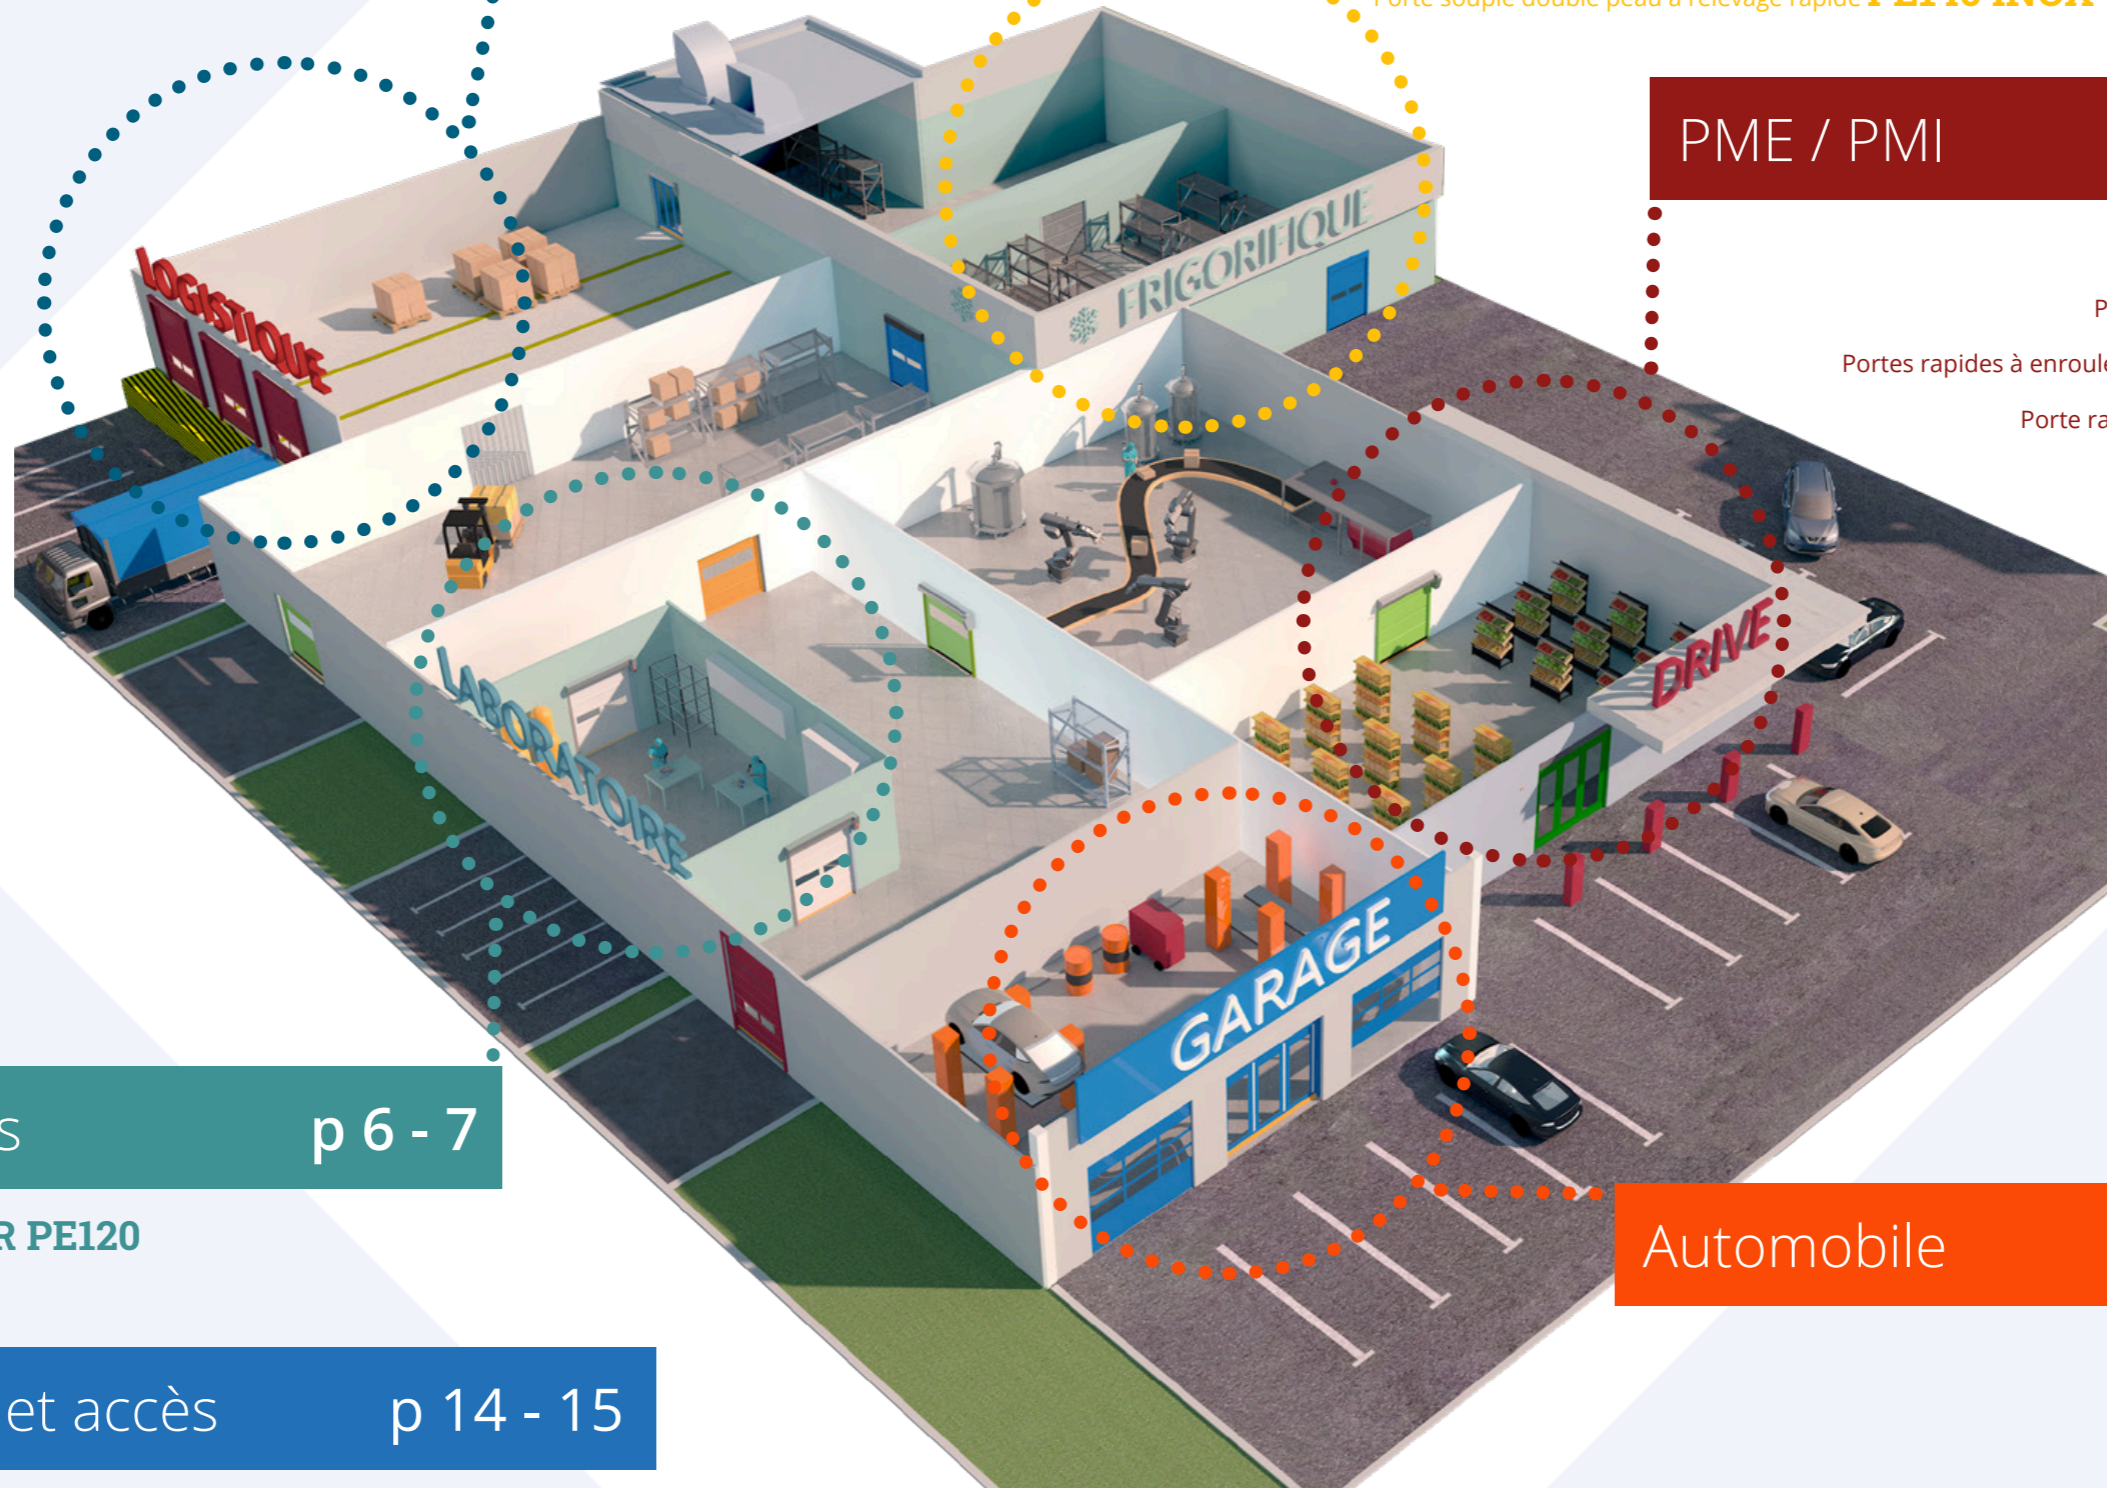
Porte souple double peau à relevage rapide PE140 INOX

PME / PMI

P

Portes rapides à enroule

Porte ra

LOGISTIQUE

FRIGORIFIQUE

LABORATOIRE

DRIVE

GARAGE

s p 6 - 7

R PE120

Automobile

et accès p 14 - 15